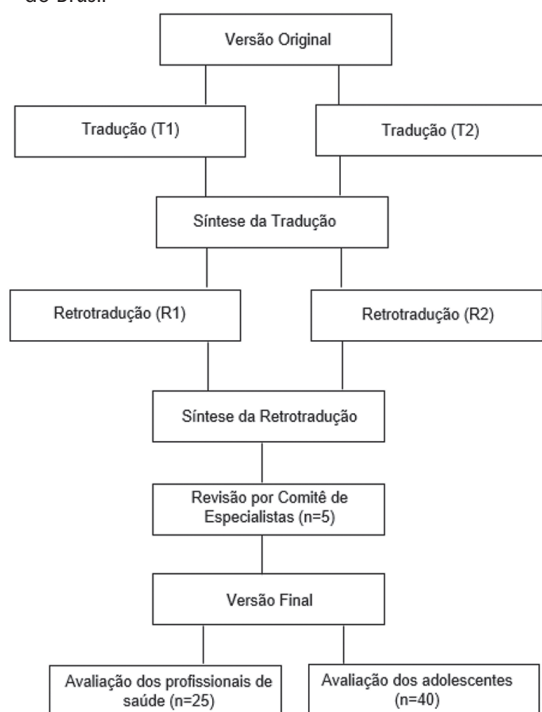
do Brasil

Versão Original

Tradução (T1)

Tradução (T2)

Síntese da Tradução

Retrotradução (R1)

Retrotradução (R2)

Síntese da Retrotradução

Revisão por Comitê de Especialistas (n=5)

Versão Final

Avaliação dos profissionais de saúde (n=25)

Avaliação dos adolescentes (n=40)